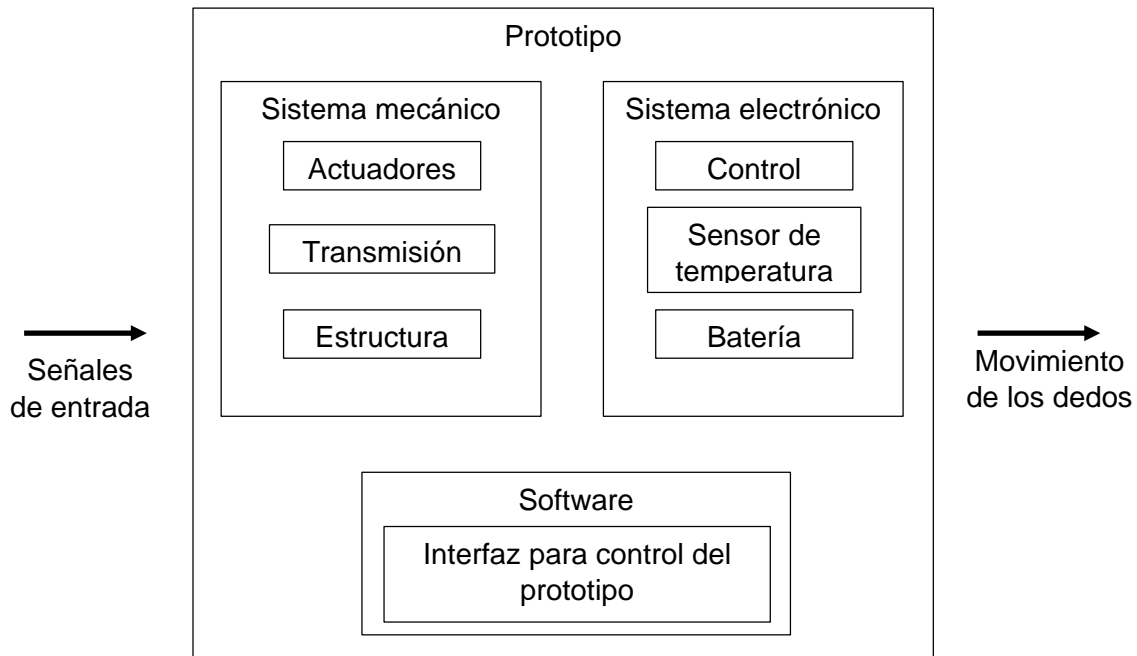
Señales de entrada

Prototipo

Sistema mecánico

Actuadores

Transmisión

Estructura

Sistema electrónico

Control

Sensor de temperatura

Batería

Software

Interfaz para control del prototipo

Movimiento de los dedos